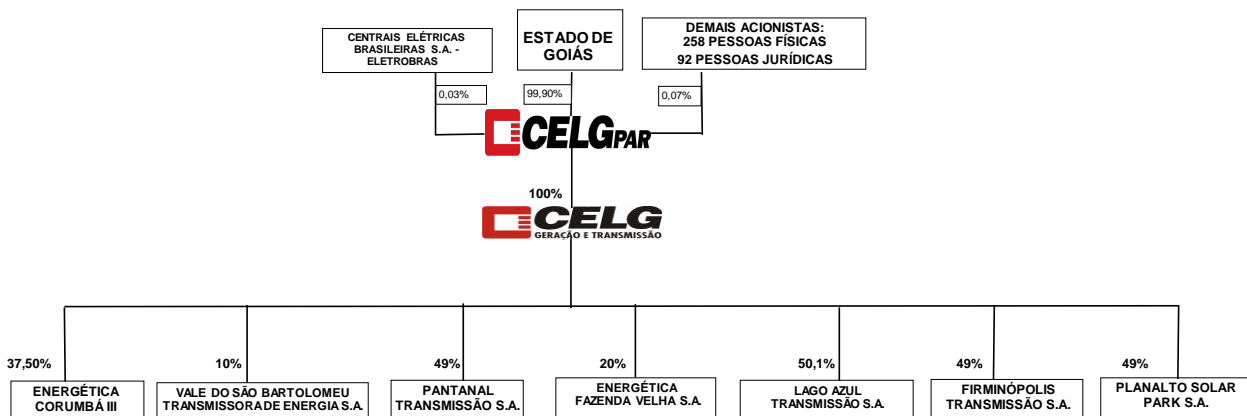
CENTRAIS ELÉTRICAS BRASILEIRAS S.A. - ELETROBRAS

ESTADO DE GOIÁS

DEMAIS ACIONISTAS: 258 PESSOAS FÍSICAS 92 PESSOAS JURÍDICAS

0,03%

99,90%

0,07%

CELGPAR

100%

CELG GERAÇÃO E TRANSMISSÃO

37,50%

ENERGÉTICA CORUMBÁ III

10%

VALE DO SÃO BARTOLOMEU TRANSMISSORA DE ENERGIA S.A.

49%

PANTANAL TRANSMISSÃO S.A.

20%

ENERGÉTICA FAZENDA VELHA S.A.

50,1%

LAGO AZUL TRANSMISSÃO S.A.

49%

FIRMINÓPOLIS TRANSMISSÃO S.A.

49%

PLANALTO SOLAR PARK S.A.